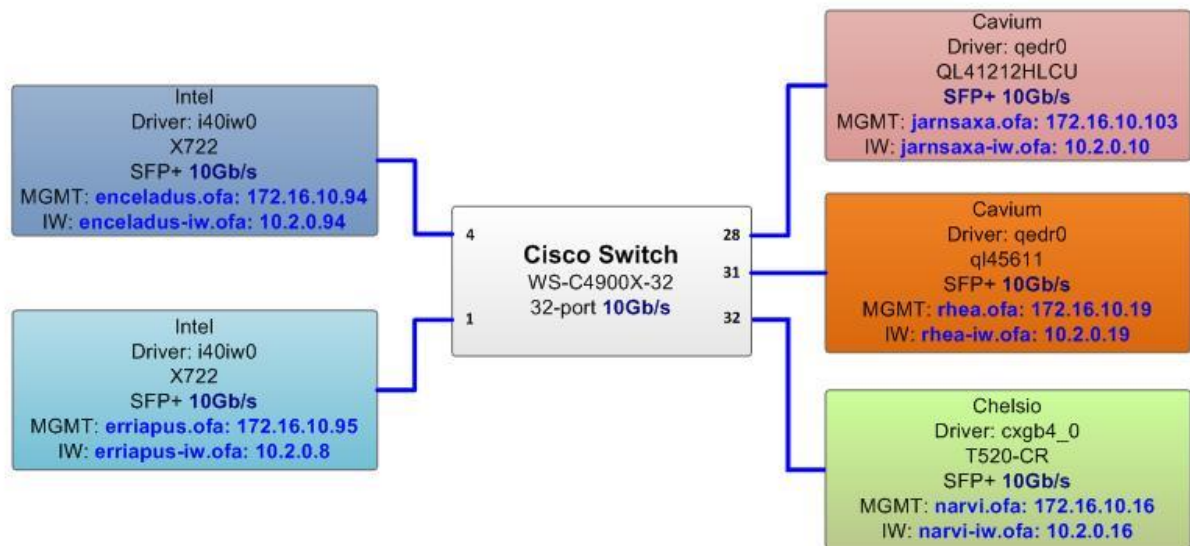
Intel
Driver: i40iw0
X722
SFP+ 10Gb/s
MGMT: enceladus.ofa: 172.16.10.94
IW: enceladus-iw.ofa: 10.2.0.94

Intel
Driver: i40iw0
X722
SFP+ 10Gb/s
MGMT: erriapus.ofa: 172.16.10.95
IW: erriapus-iw.ofa: 10.2.0.8

4
1
Cisco Switch
WS-C4900X-32
32-port 10Gb/s
28
31
32

Cavium
Driver: qedr0
QL41212HLCU
SFP+ 10Gb/s
MGMT: jarnsaxa.ofa: 172.16.10.103
IW: jarnsaxa-iw.ofa: 10.2.0.10

Cavium
Driver: qedr0
ql45611
SFP+ 10Gb/s
MGMT: rhea.ofa: 172.16.10.19
IW: rhea-iw.ofa: 10.2.0.19

Chelsio
Driver: cxgb4_0
T520-CR
SFP+ 10Gb/s
MGMT: narvi.ofa: 172.16.10.16
IW: narvi-iw.ofa: 10.2.0.16